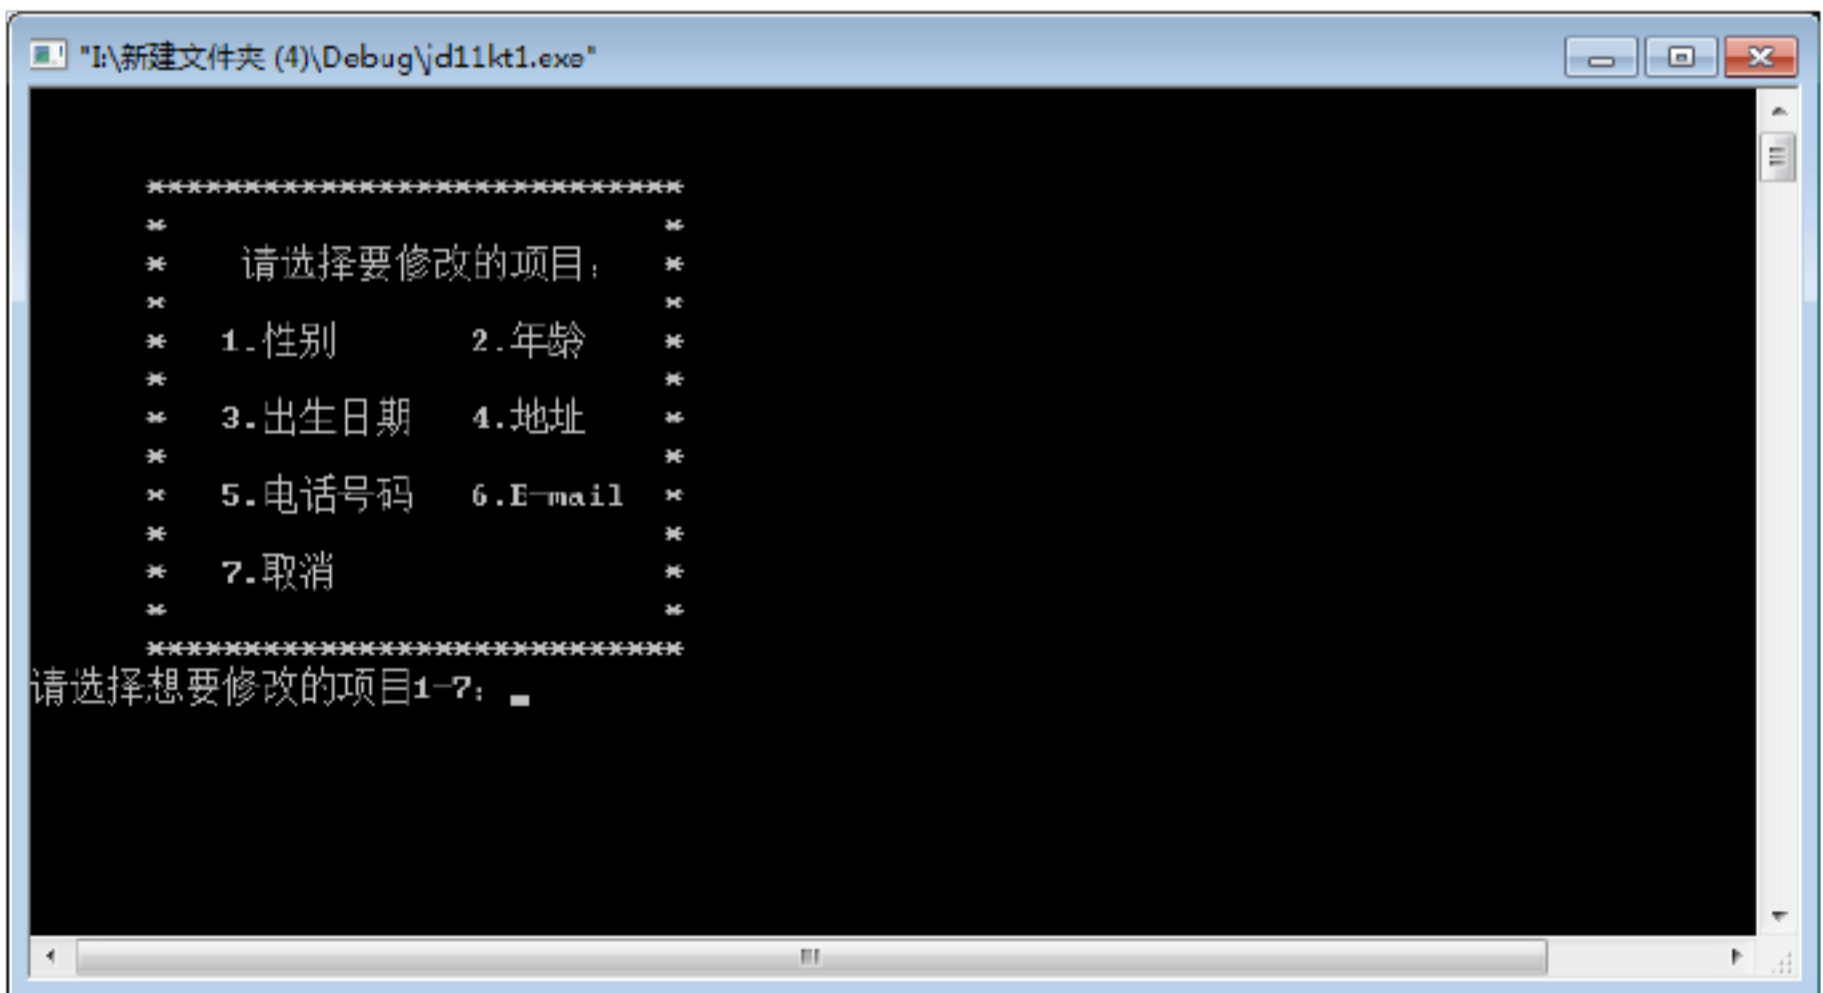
"I:\新建文件夹 (4)\Debug\jd11kt1.exe"

******************************
*                            *
*    请选择要修改的项目:     *
*                            *
*  1.性别        2.年龄      *
*                            *
*  3.出生日期    4.地址      *
*                            *
*  5.电话号码    6.E-mail    *
*                            *
*  7.取消                    *
*                            *
******************************
请选择想要修改的项目1-7: _